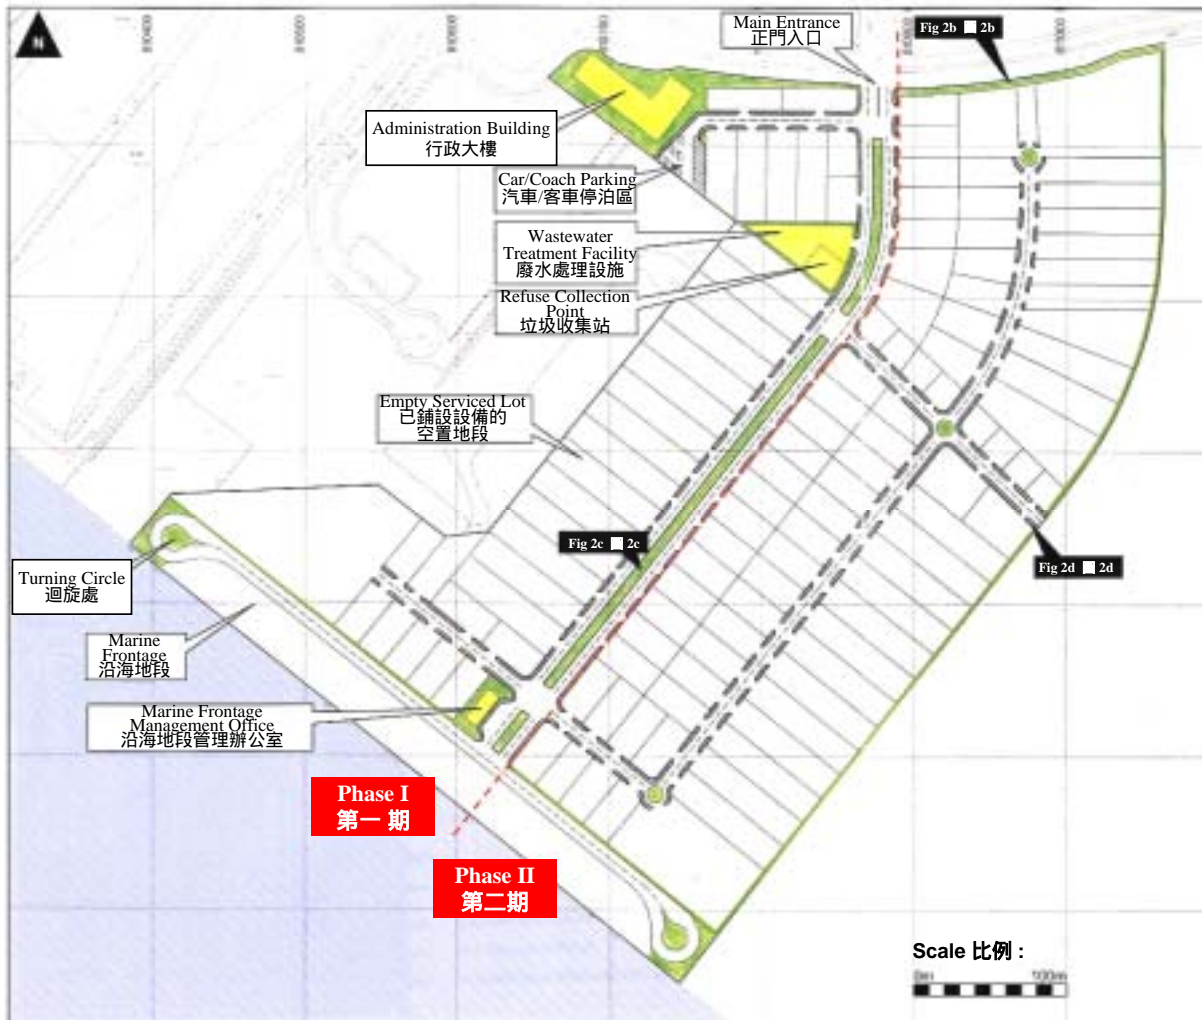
N

Main Entrance
正門入口

Fig 2b 2b

Administration Building
行政大樓

Car/Coach Parking
汽車/客車停泊區

Wastewater Treatment Facility
廢水處理設施

Refuse Collection Point
垃圾收集站

Empty Serviced Lot
已鋪設設備的
空置地段

Fig 2c 2c

Fig 2d 2d

Turning Circle
迴旋處

Marine Frontage
沿海地段

Marine Frontage Management Office
沿海地段管理辦公室

Phase I
第一 期

Phase II
第二期

Scale 比例 :
0m 100m